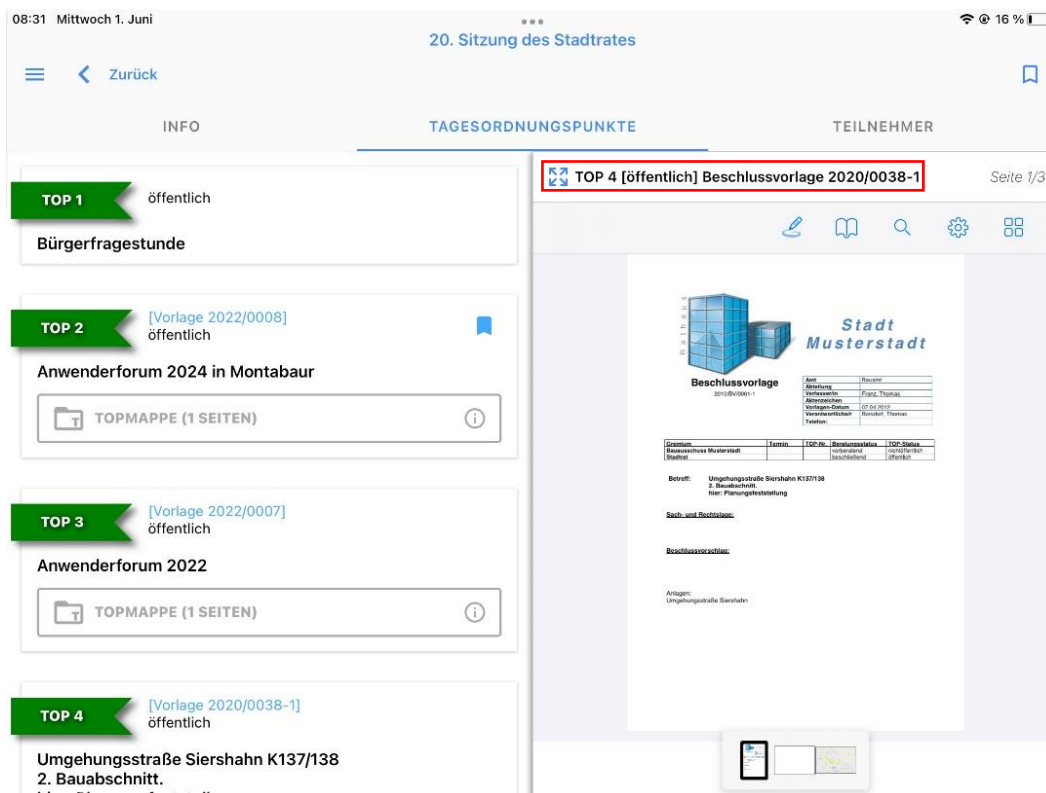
08:31 Mittwoch 1. Juni

16 %

20. Sitzung des Stadtrates

Zurück

INFO

TAGESORDNUNGSPUNKTE

TEILNEHMER

TOP 1
öffentlich
Bürgerfragestunde

TOP 2
[Vorlage 2022/0008]
öffentlich
Anwenderforum 2024 in Montabaur
TOPMAPPE (1 SEITEN)

TOP 3
[Vorlage 2022/0007]
öffentlich
Anwenderforum 2022
TOPMAPPE (1 SEITEN)

TOP 4
[Vorlage 2020/0038-1]
öffentlich
Umgehungsstraße Siershahn K137/138
2. Bauabschnitt.
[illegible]

TOP 4 [öffentlich] Beschlussvorlage 2020/0038-1

Seite 1/3

Stadt
Musterstadt

Beschlussvorlage
2010/BV/0001-1

| Amt | Bauamt |
|---|---|
| Abteilung | |
| Verfasser/in | Franz, Thomas |
| Aktenzeichen | |
| Vorlagen-Datum | 07.04.2012 |
| Verantwortlich | Bonsdorf, Thomas |
| Telefon: | |

| Gremium | Termin | TOP-Nr. | Beratungsstatus | TOP-Status |
|---|---|---|---|---|
| Bauausschuss Musterstadt | | | vorberatend | nichtöffentlich |
| Stadtrat | | | beschließend | öffentlich |

Betreff: Umgehungsstraße Siershahn K137/138
2. Bauabschnitt.
hier: Planungsfeststellung

Sach- und Rechtslage:

Beschlussvorschlag:

Anlagen:
Umgehungsstraße Siershahn